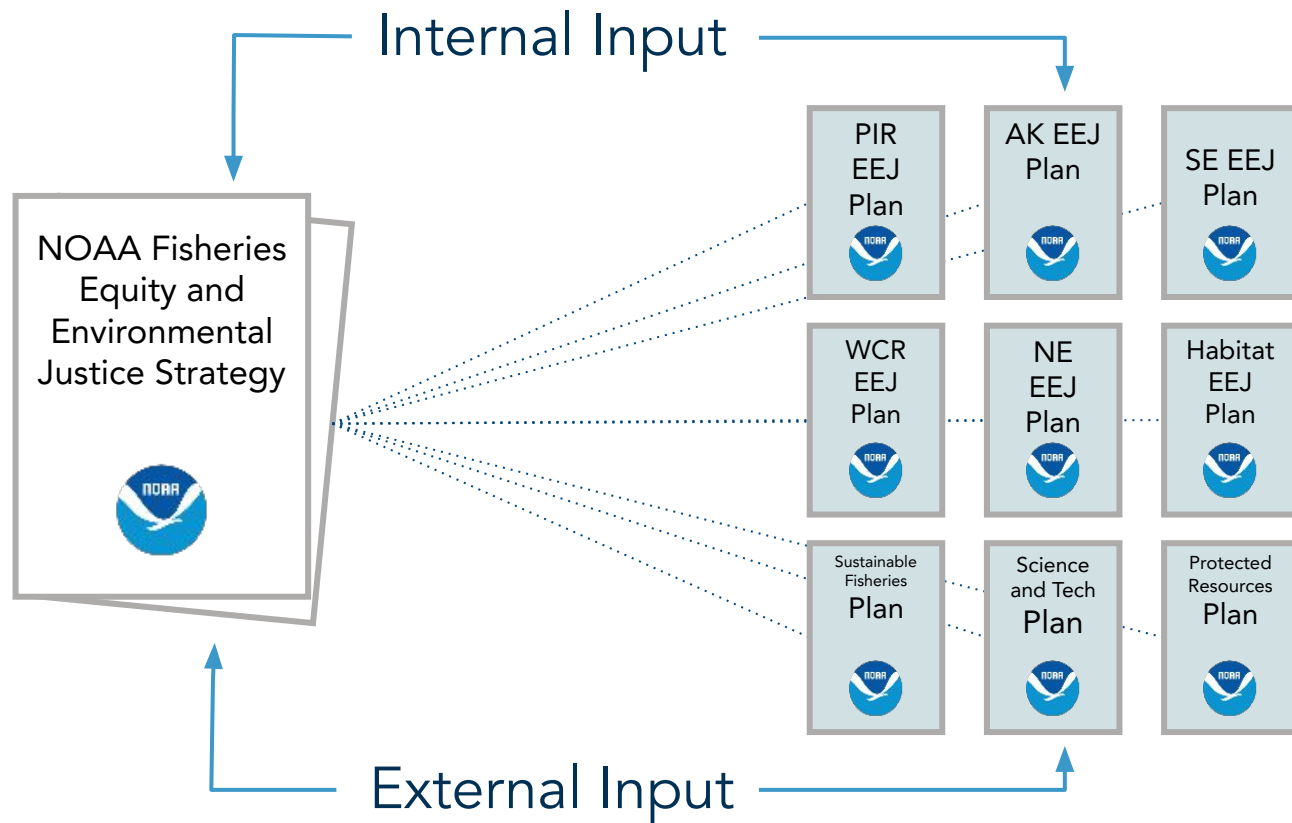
Internal Input

NOAA Fisheries Equity and Environmental Justice Strategy

NOAA

PIR EEJ Plan

NOAA

AK EEJ Plan

NOAA

SE EEJ Plan

NOAA

WCR EEJ Plan

NOAA

NE EEJ Plan

NOAA

Habitat EEJ Plan

NOAA

Sustainable Fisheries Plan

NOAA

Science and Tech Plan

NOAA

Protected Resources Plan

NOAA

External Input